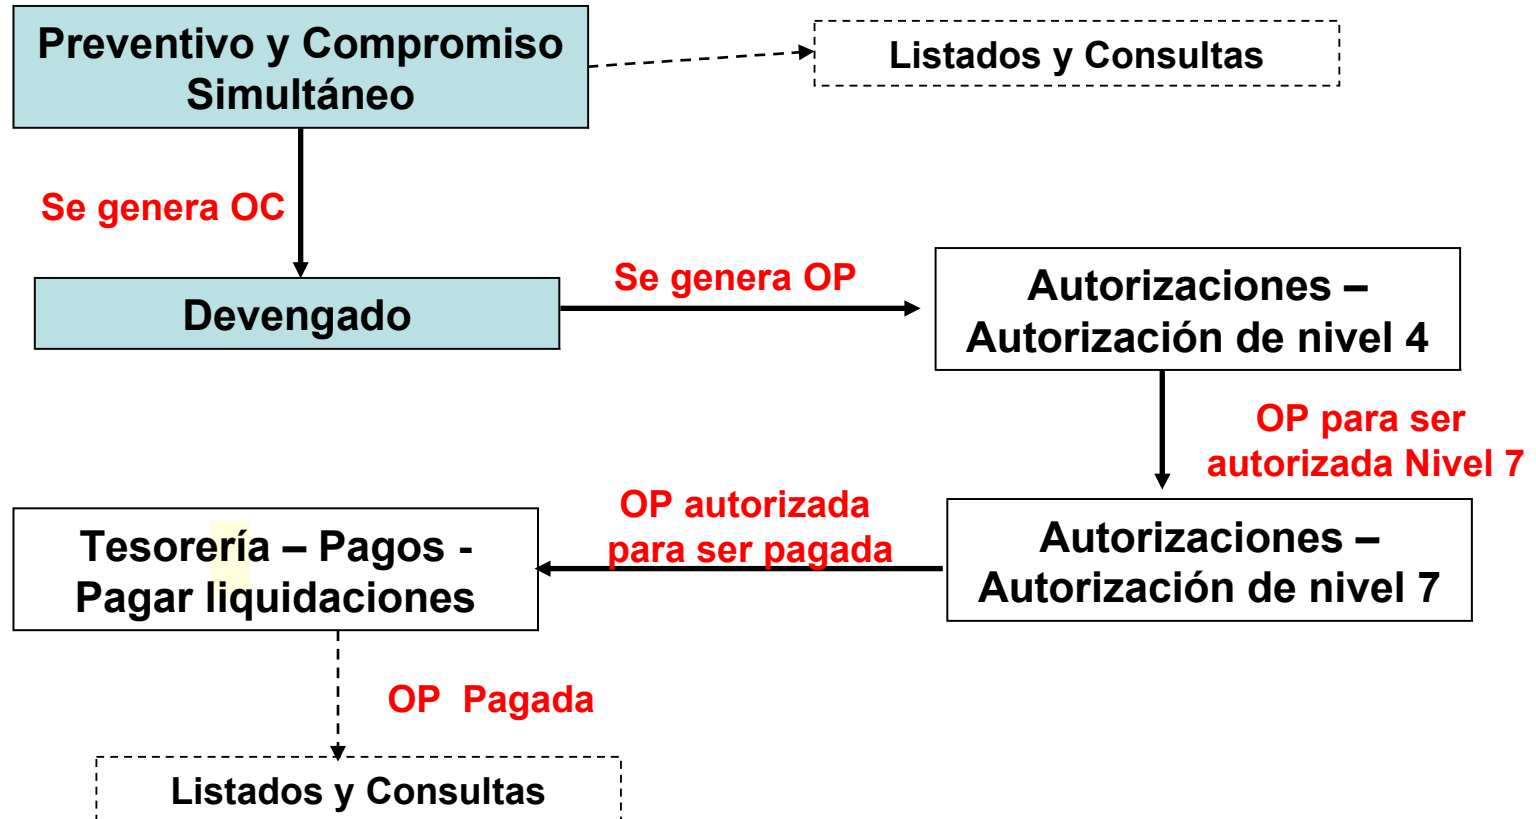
Preventivo y Compromiso Simultáneo

Listados y Consultas

Se genera OC

Devengado

Se genera OP

Autorizaciones – Autorización de nivel 4

OP para ser autorizada Nivel 7

Autorizaciones – Autorización de nivel 7

OP autorizada para ser pagada

Tesorería – Pagos - Pagar liquidaciones

OP Pagada

Listados y Consultas